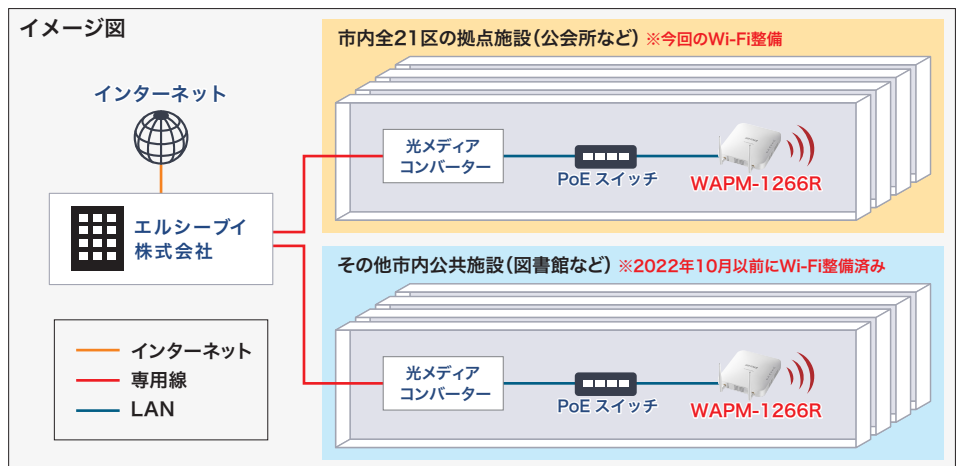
イメージ図

インターネット

エルシーブイ
株式会社

インターネット
専用線
LAN

市内全21区の拠点施設(公会所など) ※今回のWi-Fi整備

光メディア
コンバーター

PoE スイッチ

WAPM-1266R

その他市内公共施設(図書館など) ※2022年10月以前にWi-Fi整備済み

光メディア
コンバーター

PoE スイッチ

WAPM-1266R